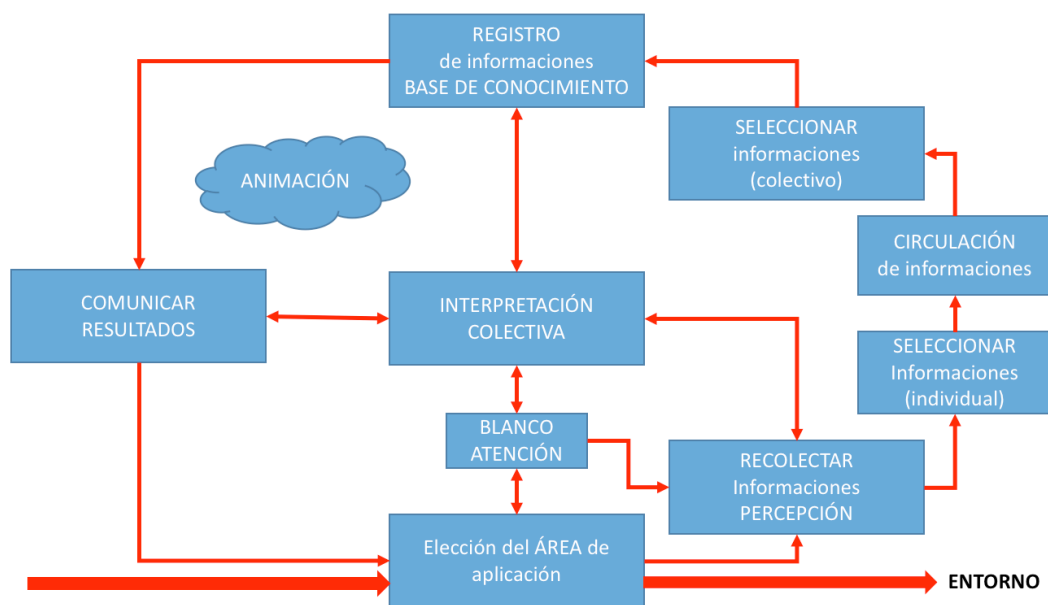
REGISTRO
de informaciones
BASE DE CONOCIMIENTO

SELECCIONAR
informaciones
(colectivo)

ANIMACIÓN

CIRCULACIÓN
de informaciones

COMUNICAR
RESULTADOS

INTERPRETACIÓN
COLECTIVA

SELECCIONAR
Informaciones
(individual)

BLANCO
ATENCIÓN

RECOLECTAR
Informaciones
PERCEPCIÓN

Elección del ÁREA de
aplicación

ENTORNO